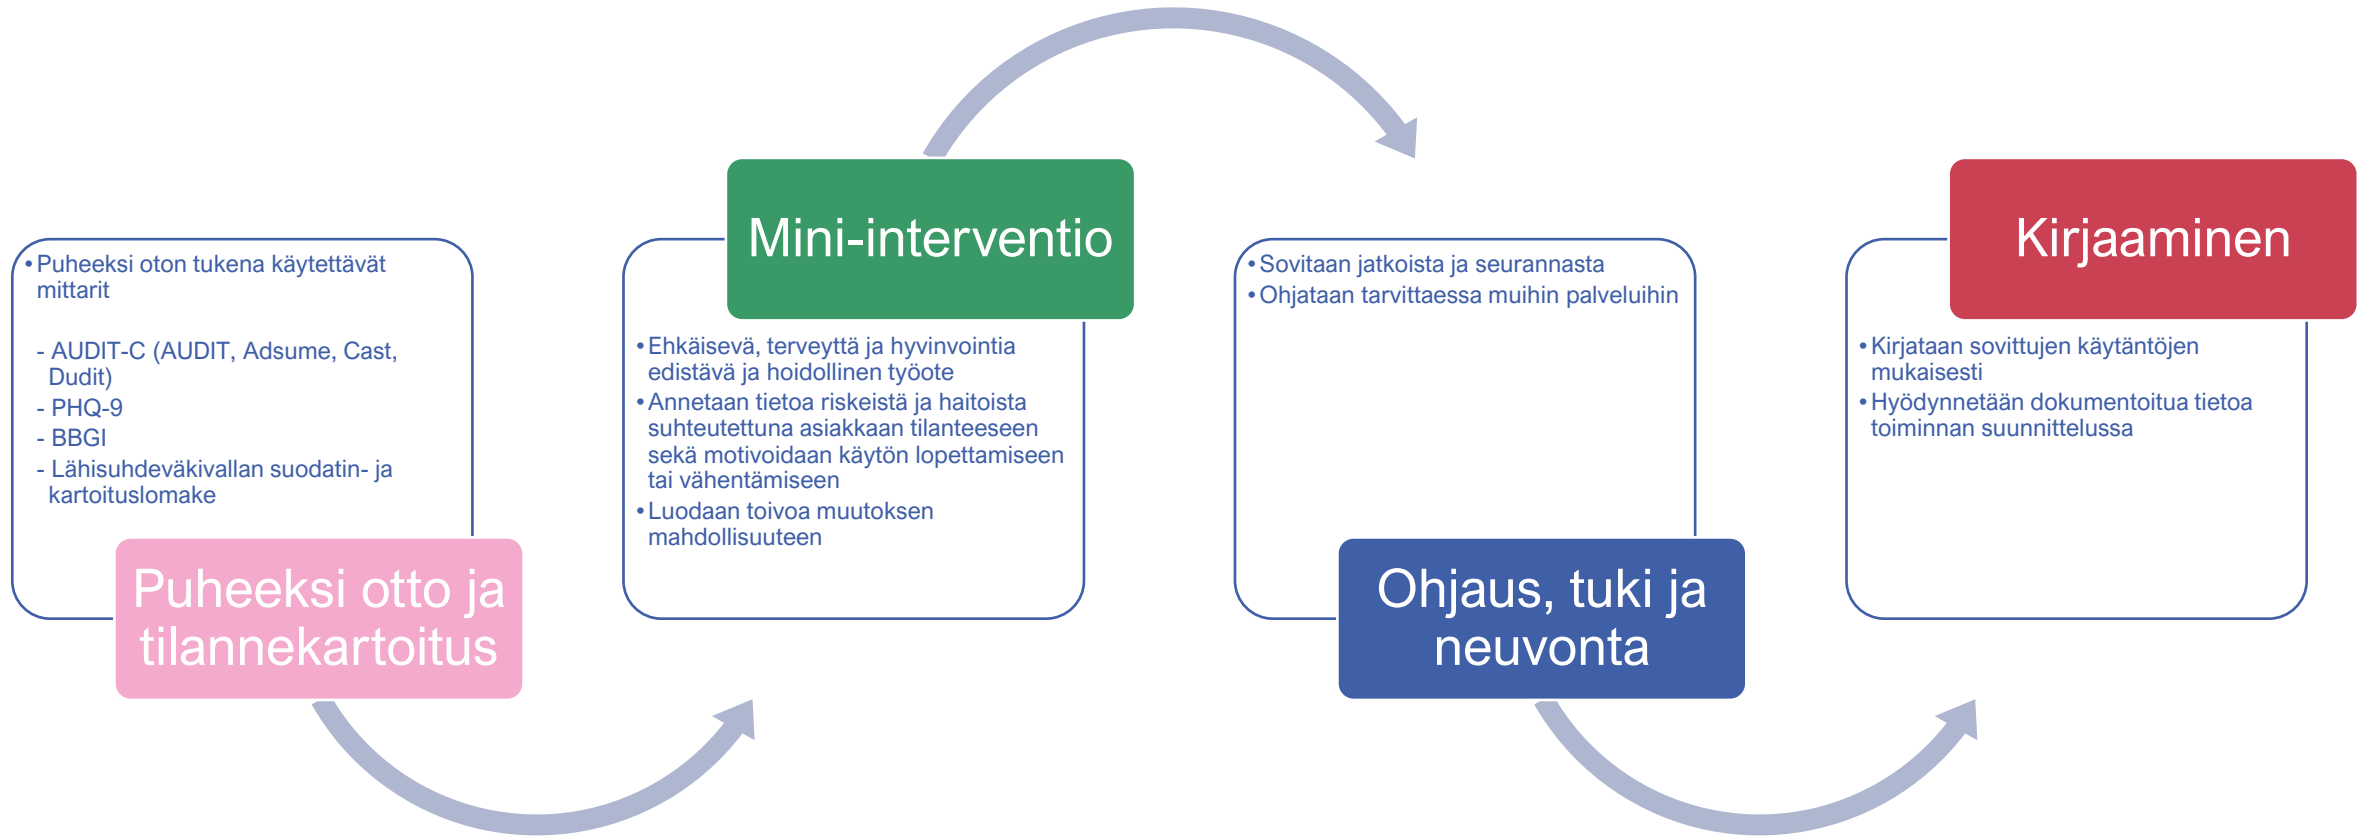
• Puheeksi oton tukena käytettävät mittarit

- AUDIT-C (AUDIT, Adsume, Cast, Dudit)
- PHQ-9
- BBGI
- Lähisuhdeväkivallan suodatin- ja kartoituslomake

Puheeksi otto ja tilannekartoitus

Mini-interventio

• Ehkäisevä, terveyttä ja hyvinvointia edistävä ja hoidollinen työote
• Annetaan tietoa riskeistä ja haitoista suhteutettuna asiakkaan tilanteeseen sekä motivoidaan käytön lopettamiseen tai vähentämiseen
• Luodaan toivoa muutoksen mahdollisuuteen

• Sovitaan jatkoista ja seurannasta
• Ohjataan tarvittaessa muihin palveluihin

Ohjaus, tuki ja neuvonta

Kirjaaminen

• Kirjataan sovittujen käytäntöjen mukaisesti
• Hyödynnetään dokumentoitua tietoa toiminnan suunnittelussa